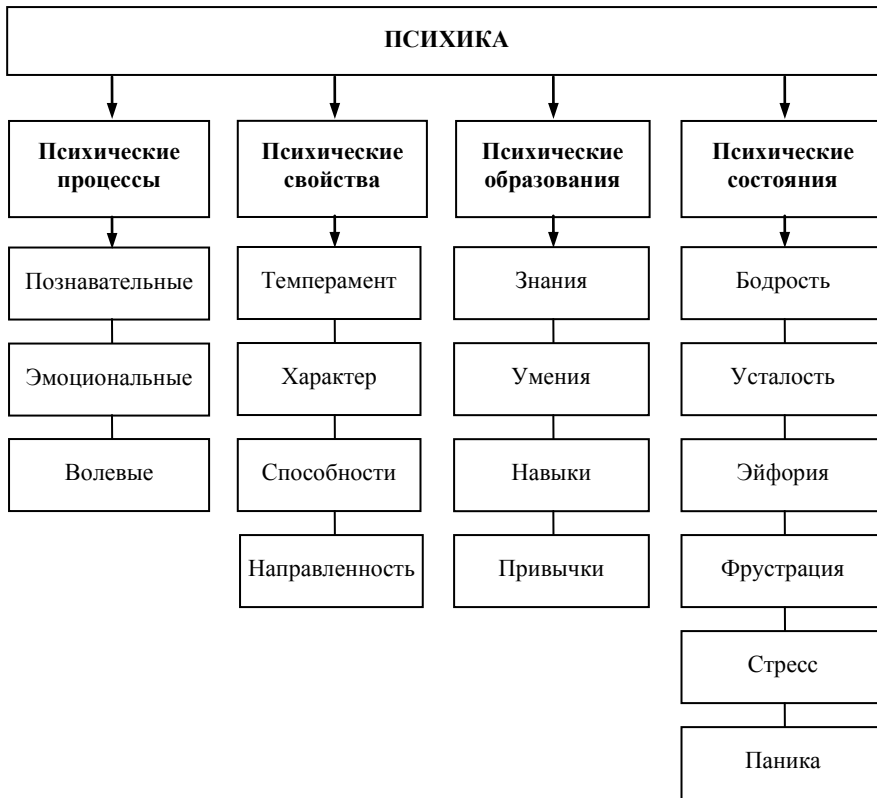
ПСИХИКА

Психические процессы

Познавательные

Эмоциональные

Волевые

Психические свойства

Темперамент

Характер

Способности

Направленность

Психические образования

Знания

Умения

Навыки

Привычки

Психические состояния

Бодрость

Усталость

Эйфория

Фрустрация

Стресс

Паника